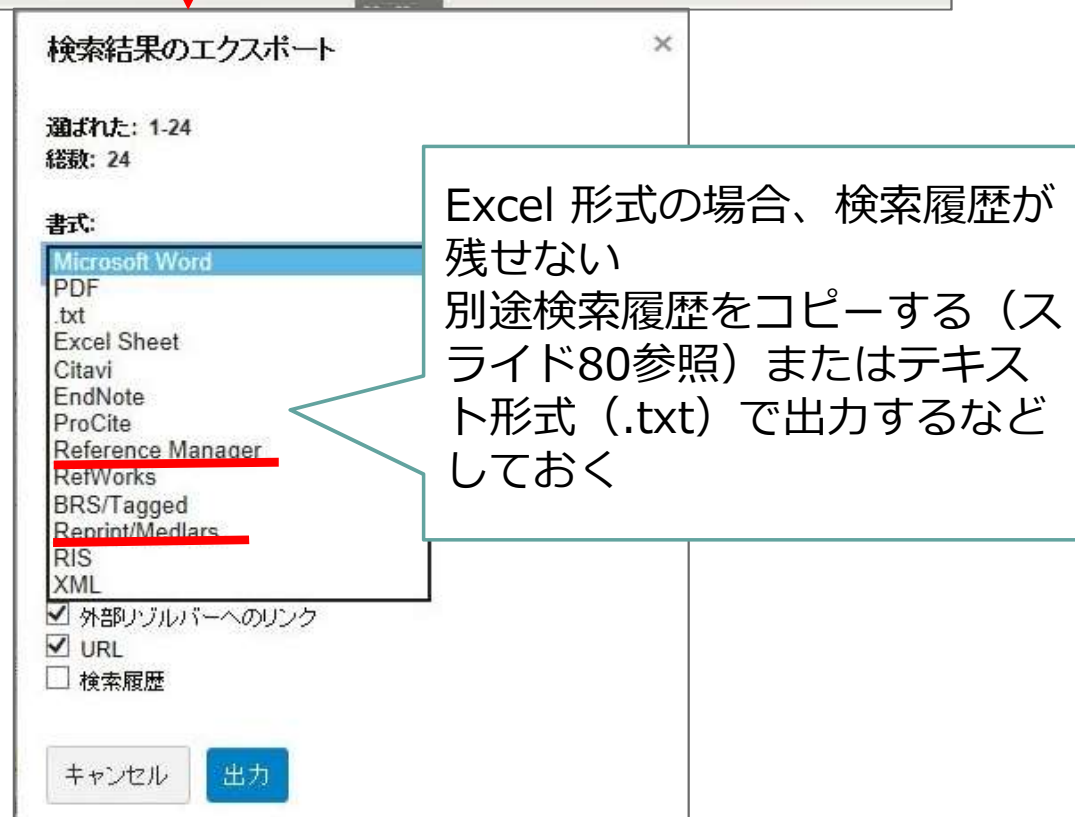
検索結果のエクスポート

×

選ばれた: 1-24
総数: 24

書式:

Microsoft Word
PDF
.txt
Excel Sheet
Citavi
EndNote
ProCite
Reference Manager
RefWorks
BRS/Tagged
Reprint/Medlars
RIS
XML

☑ 外部リゾルバーへのリンク
☑ URL
☐ 検索履歴

キャンセル 出力

Excel 形式の場合、検索履歴が残せない
別途検索履歴をコピーする（スライド80参照）またはテキスト形式（.txt）で出力するなどしておく